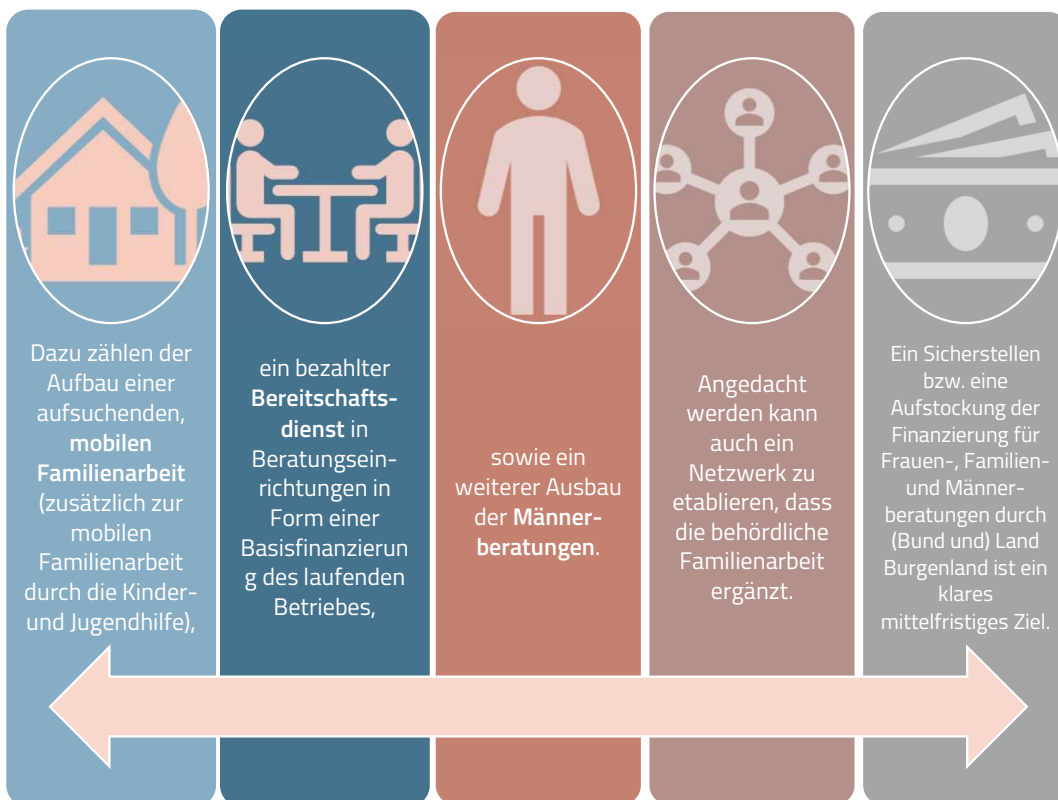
Dazu zählen der Aufbau einer aufsuchenden, **mobilen Familienarbeit** (zusätzlich zur mobilen Familienarbeit durch die Kinder- und Jugendhilfe),

ein bezahlter **Bereitschaftsdienst** in Beratungseinrichtungen in Form einer Basisfinanzierung des laufenden Betriebes,

sowie ein weiterer Ausbau der **Männerberatungen**.

Angedacht werden kann auch ein Netzwerk zu etablieren, dass die behördliche Familienarbeit ergänzt.

Ein Sicherstellen bzw. eine Aufstockung der Finanzierung für Frauen-, Familien- und Männerberatungen durch (Bund und) Land Burgenland ist ein klares mittelfristiges Ziel.